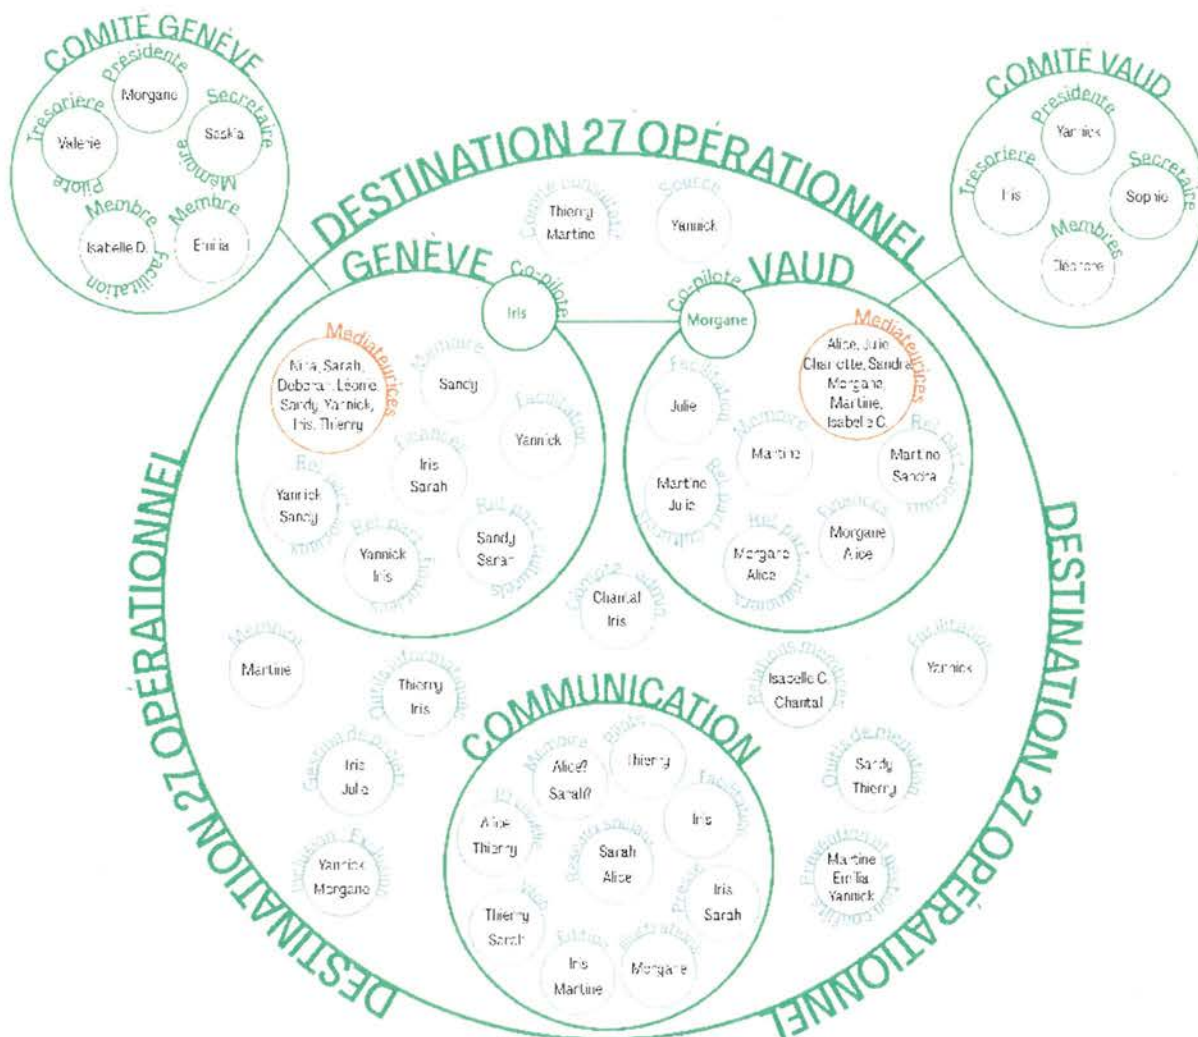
COMITE GENÈVE
Presidente
Morgane
Secretaire
Saskia
Tresoriere
Valerie
Memoire
Pilote
Membre
Isabelle D.
Membre
Emilia
facilitation

DESTINATION 27 OPÉRATIONNEL

COMITE VAUD
Presidente
Yannick
Tresoriere
Iris
Secretaire
Sophie
Membres
Eléonore

Comite consultatif
Thierry
Martine
Source
Yannick

GENÈVE
Co-pilote
Iris
Co-pilote
Morgane
VAUD

Mediatrices
Nina, Sarah, Deborah, Léonie, Sandy, Yannick, Iris, Thierry
Membre
Sandy
Facilitation
Yannick
Finances
Iris
Sarah
Rel
Yannick
Sandy
Rel part
Yannick
Iris
Rel part culturels
Sandy
Sarah

Mediatrices
Alice, Julie, Charlotte, Sandra, Morgane, Martine, Isabelle C.
Facilitation
Julie
Memoire
Martine
Rel part
Martine
Sandra
Rel part culturels
Martine
Julie
Finances
Morgane
Alice
Rel part
Morgane
Alice

Comptes admin
Chantal
Iris

DESTINATION 27 OPÉRATIONNEL

Membre
Martine
Outils informatiques
Thierry
Iris
Relations membres
Isabelle C.
Chantal
Facilitation
Yannick

COMMUNICATION
Membre
Alice?
Sarah?
Photo
Thierry
Facilitation
Iris
Alice
Thierry
Reseaux sociaux
Sarah
Alice
Video
Thierry
Sarah
Presse
Iris
Sarah
Edition
Iris
Martine
Morgane

Gestion de projets
Iris
Julie
Inclusion Exclusion
Yannick
Morgane
Outils de mediation
Sandy
Thierry
Prevention et gestion conflits
Martine
Emilia
Yannick

DESTINATION 27 OPÉRATIONNEL